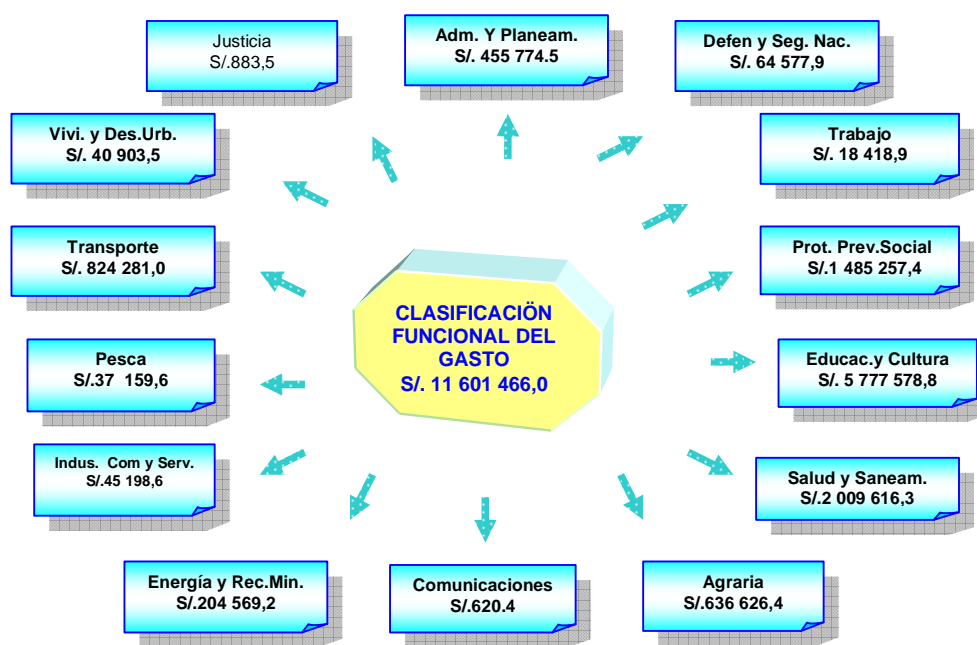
Justicia
S/.883,5

Adm. Y Planeam.
S/. 455 774.5

Defen y Seg. Nac.
S/. 64 577,9

Vivi. y Des.Urb.
S/. 40 903,5

Trabajo
S/. 18 418,9

Transporte
S/. 824 281,0

Prot. Prev.Social
S/.1 485 257,4

CLASIFICACIÖN FUNCIONAL DEL GASTO
S/. 11 601 466,0

Pesca
S/.37 159,6

Educac.y Cultura
S/. 5 777 578,8

Indus. Com y Serv.
S/.45 198,6

Salud y Saneam.
S/.2 009 616,3

Energía y Rec.Min.
S/.204 569,2

Comunicaciones
S/.620.4

Agraria
S/.636 626,4